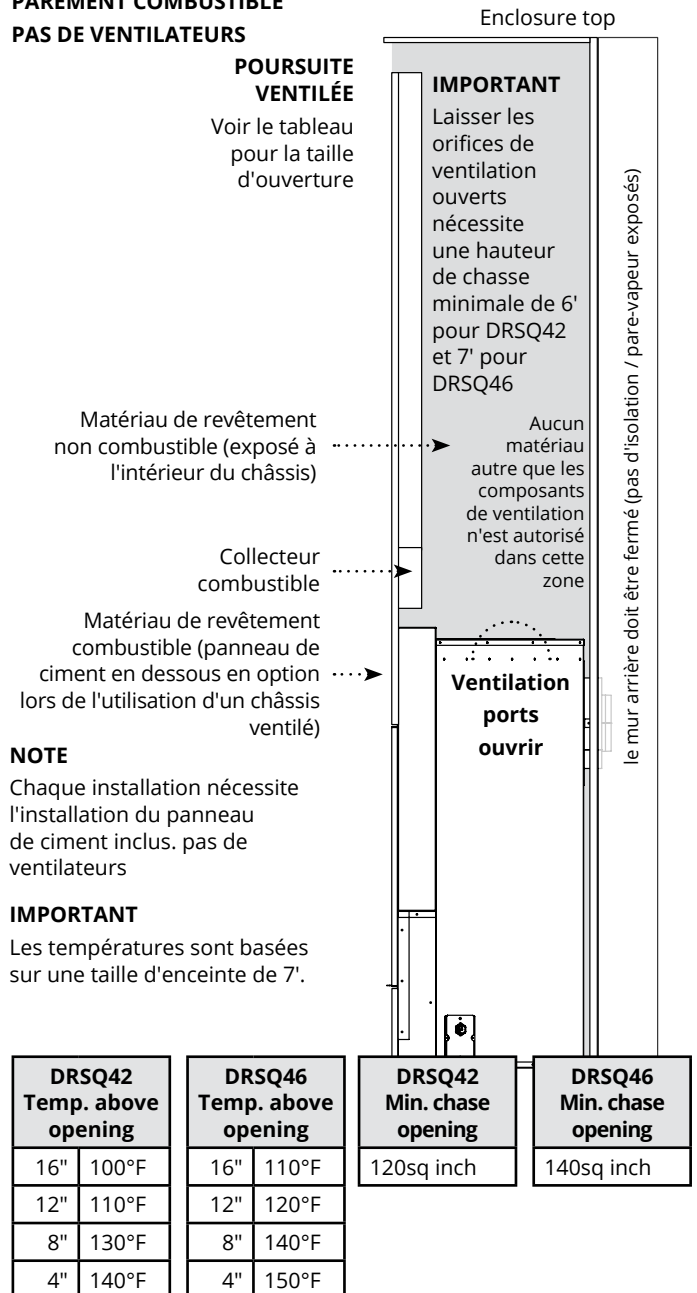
PAREMENT COMBUSTIBLE
PAS DE VENTILATEURS

Enclosure top

POURSUITE VENTILÉE
Voir le tableau pour la taille d'ouverture

IMPORTANT
Laisser les orifices de ventilation ouverts nécessite une hauteur de chasse minimale de 6' pour DRSQ42 et 7' pour DRSQ46

le mur arrière doit être fermé (pas d'isolation / pare-vapeur exposés)

Matériau de revêtement non combustible (exposé à l'intérieur du châssis)

Aucun matériau autre que les composants de ventilation n'est autorisé dans cette zone

Collecteur combustible

Matériau de revêtement combustible (panneau de ciment en dessous en option lors de l'utilisation d'un châssis ventilé)

Ventilation ports ouvrir

NOTE
Chaque installation nécessite l'installation du panneau de ciment inclus. pas de ventilateurs

IMPORTANT
Les températures sont basées sur une taille d'enceinte de 7'.

| DRSQ42 Temp. above opening | |
|---|---|
| 16" | 100°F |
| 12" | 110°F |
| 8" | 130°F |
| 4" | 140°F |

| DRSQ46 Temp. above opening | |
|---|---|
| 16" | 110°F |
| 12" | 120°F |
| 8" | 140°F |
| 4" | 150°F |

| DRSQ42 Min. chase opening |
|---|
| 120sq inch |

| DRSQ46 Min. chase opening |
|---|
| 140sq inch |